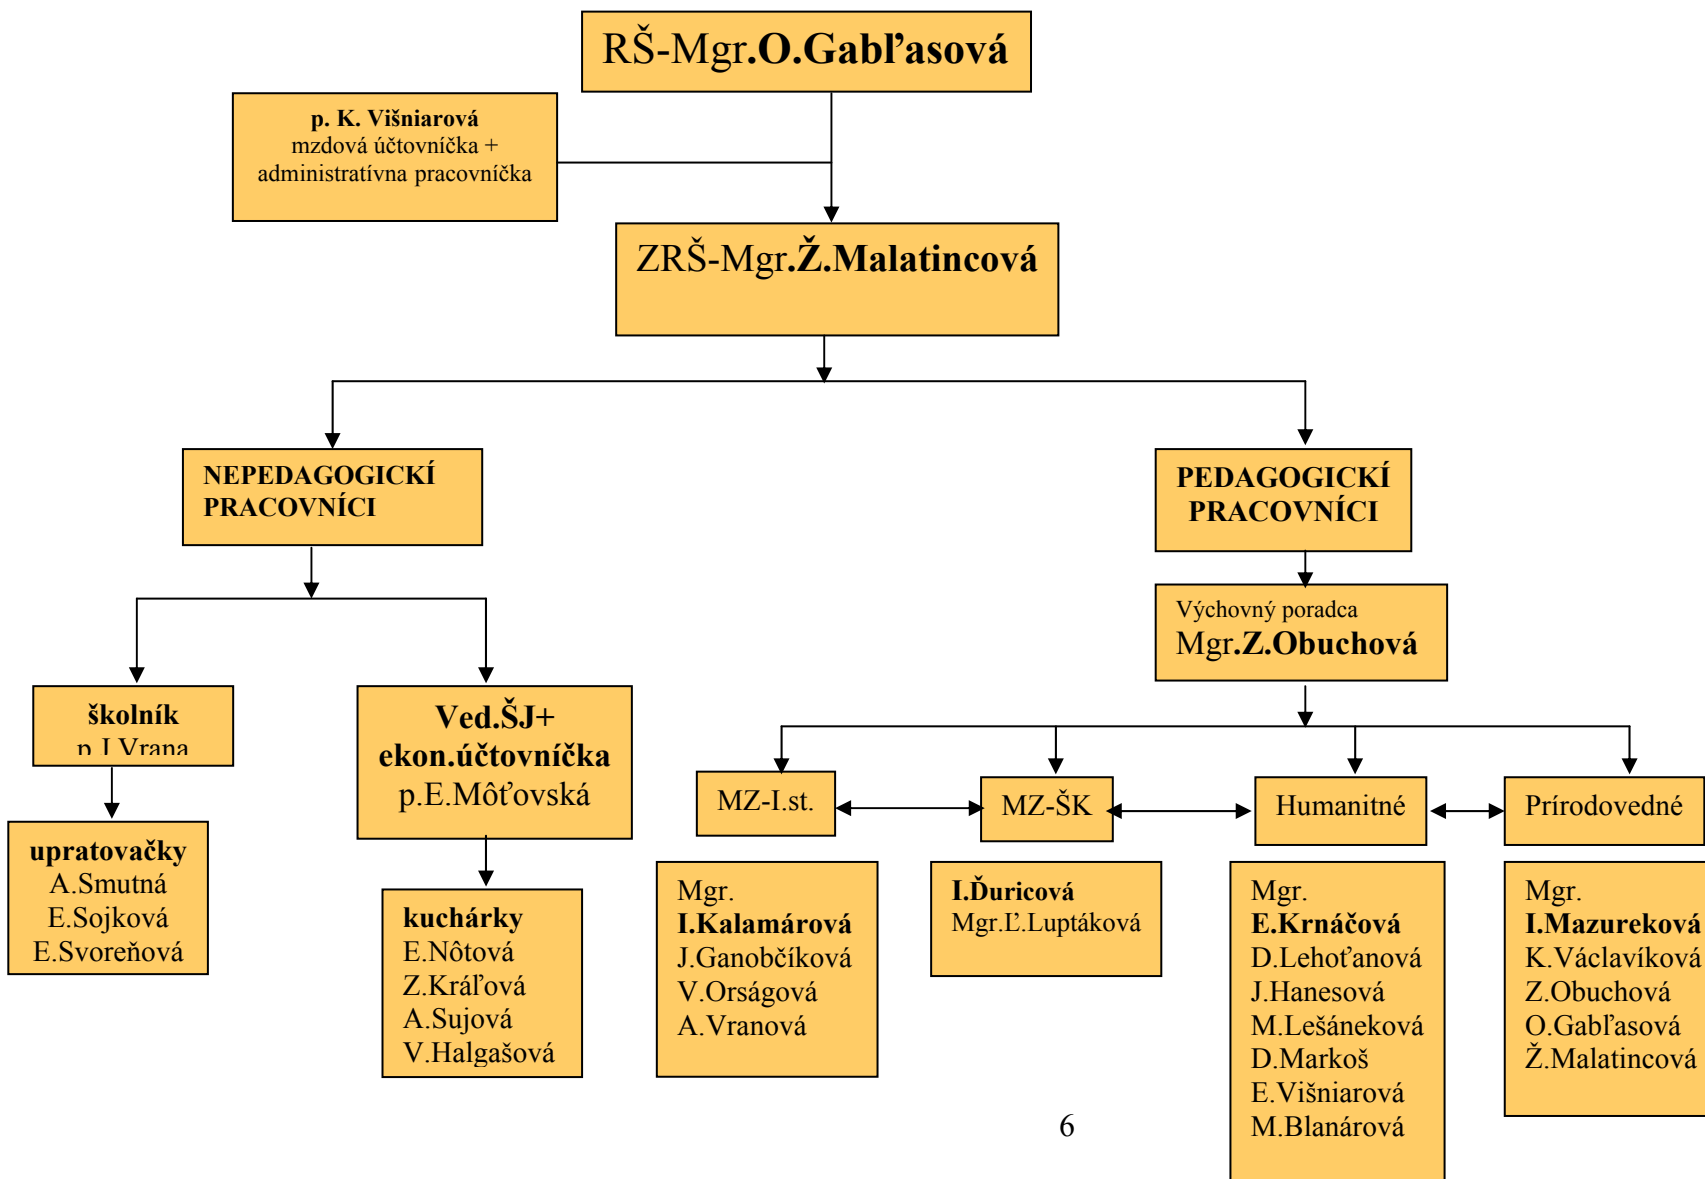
RŠ-Mgr.O.Gabľasová

p. K. Višniarová
mzdová účtovníčka +
administratívna pracovníčka

ZRŠ-Mgr.Ž.Malatincová

NEPEDAGOGICKÍ PRACOVNÍCI

PEDAGOGICKÍ PRACOVNÍCI

Výchovný poradca
Mgr.Z.Obuchová

školník
p.J.Vrana

Ved.ŠJ+
ekon.účtovníčka
p.E.Môťovská

upratovačky
A.Smutná
E.Sojková
E.Svoreňová

kuchárky
E.Nôtová
Z.Kráľová
A.Sujová
V.Halgašová

MZ-I.st.

MZ-ŠK

Humanitné

Prírodovedné

Mgr.
I.Kalamárová
J.Ganobčíková
V.Orságová
A.Vranová

I.Ďuricová
Mgr.Ľ.Luptáková

Mgr.
E.Krnáčová
D.Lehoťanová
J.Hanesová
M.Lešáneková
D.Markoš
E.Višniarová
M.Blanárová

Mgr.
I.Mazureková
K.Václavíková
Z.Obuchová
O.Gabľasová
Ž.Malatincová

6